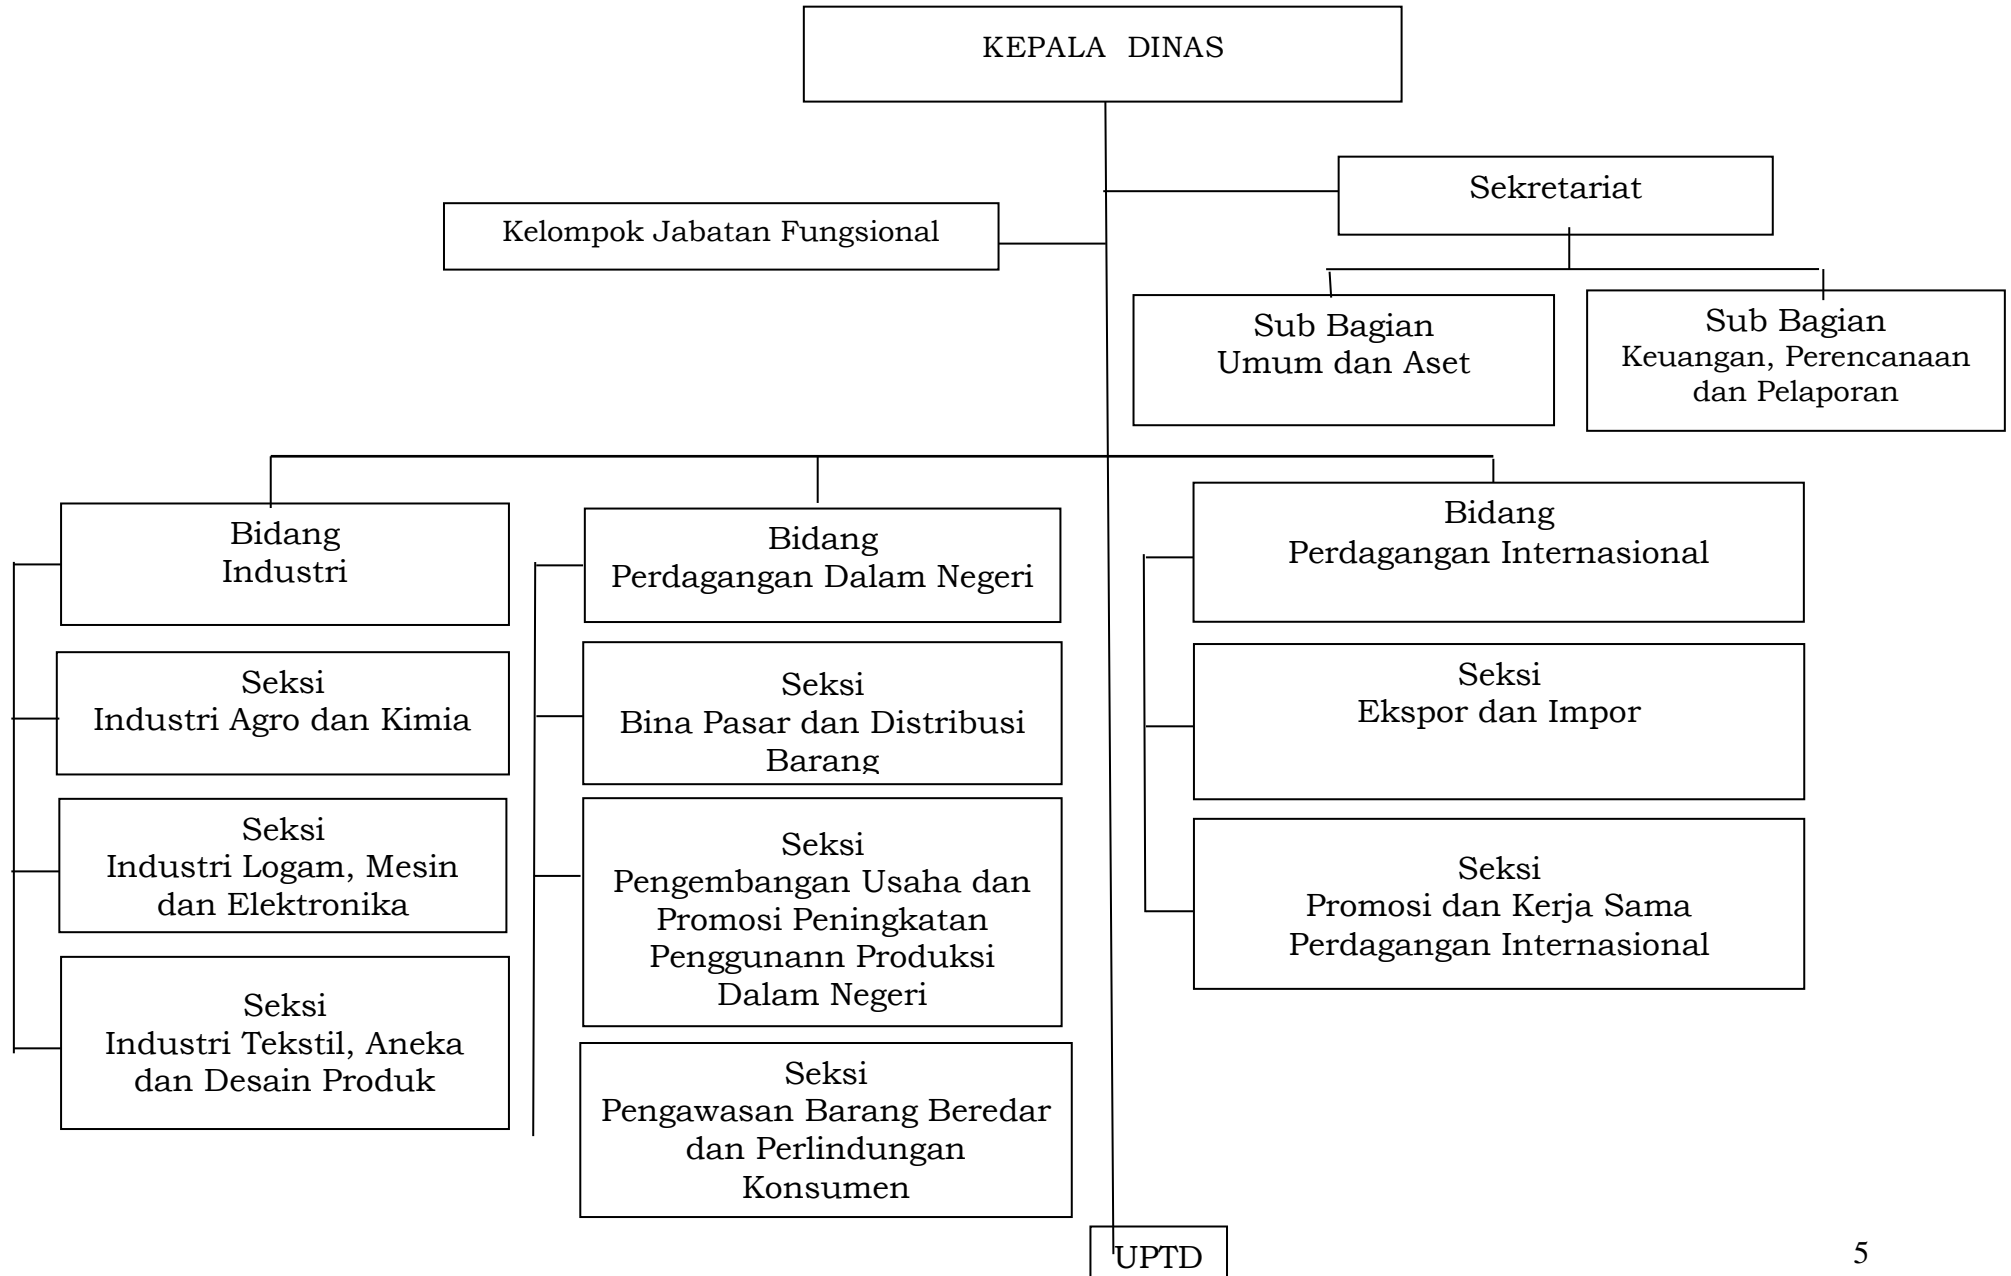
KEPALA DINAS

Sekretariat

Kelompok Jabatan Fungsional

Sub Bagian
Umum dan Aset

Sub Bagian
Keuangan, Perencanaan dan Pelaporan

Bidang
Industri

Bidang
Perdagangan Dalam Negeri

Bidang
Perdagangan Internasional

Seksi
Industri Agro dan Kimia

Seksi
Bina Pasar dan Distribusi Barang

Seksi
Ekspor dan Impor

Seksi
Industri Logam, Mesin dan Elektronika

Seksi
Pengembangan Usaha dan Promosi Peningkatan Penggunann Produksi Dalam Negeri

Seksi
Promosi dan Kerja Sama Perdagangan Internasional

Seksi
Industri Tekstil, Aneka dan Desain Produk

Seksi
Pengawasan Barang Beredar dan Perlindungan Konsumen

UPTD

5